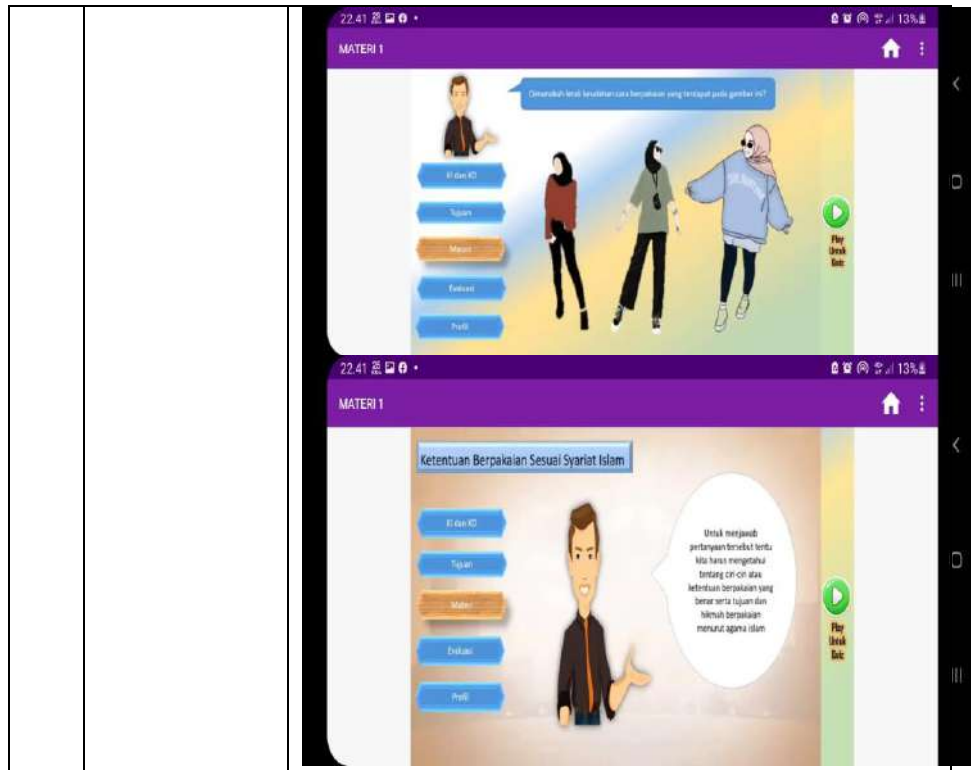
22.41 13%

MATERI 1

Dimanakah letak kesalahan cara berpakaian yang terdapat pada gambar ini?

KI dan KD

Tujuan

Materi

Evaluasi

Profil

Play Untuk Quiz

22.41 13%

MATERI 1

Ketentuan Berpakaian Sesuai Syariat Islam

KI dan KD

Tujuan

Materi

Evaluasi

Profil

Untuk menjawab pertanyaan tersebut tentu kita harus mengetahui tentang ciri-ciri atau ketentuan berpakaian yang benar serta tujuan dan hikmah berpakaian menurut agama islam

Play Untuk Quiz